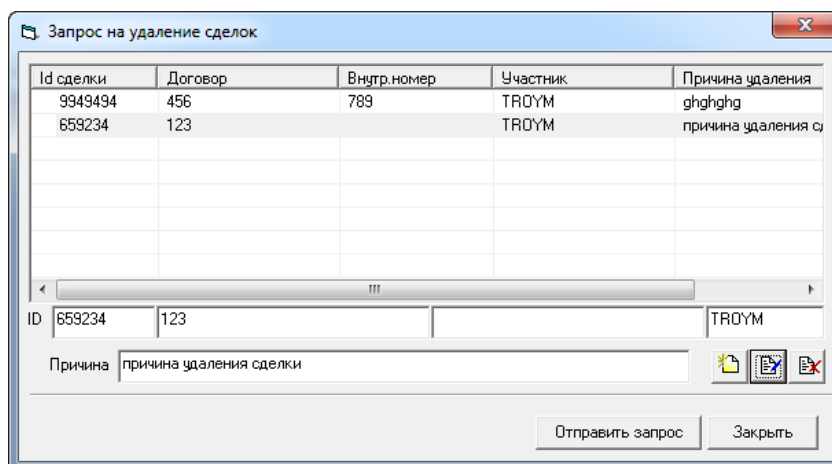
Запрос на удаление сделок

| Id сделки | Договор | Внутр.номер | Участник | Причина удаления |
|---|---|---|---|---|
| 9949494 | 456 | 789 | TROYM | ghghghg |
| 659234 | 123 | | TROYM | причина удаления с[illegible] |

ID 659234 123 TROYM

Причина причина удаления сделки

Отправить запрос Закрыть